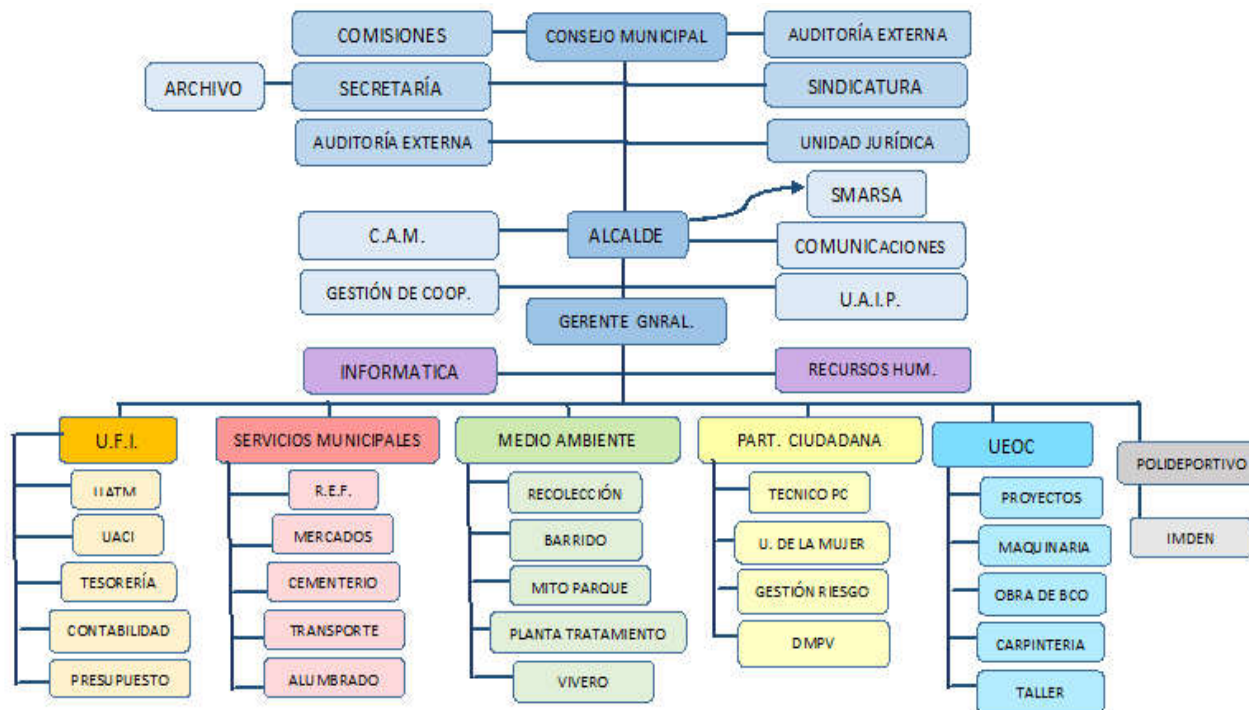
COMISIONES
CONSEJO MUNICIPAL
AUDITORÍA EXTERNA
ARCHIVO
SECRETARÍA
SINDICATURA
AUDITORÍA EXTERNA
UNIDAD JURÍDICA
SMARSA
C.A.M.
ALCALDE
COMUNICACIONES
GESTIÓN DE COOP.
U.A.I.P.
GERENTE GNRAL.
INFORMATICA
RECURSOS HUM.

U.F.I.
UATM
UACI
TESORERÍA
CONTABILIDAD
PRESUPUESTO

SERVICIOS MUNICIPALES
R.E.F.
MERCADOS
CEMENTERIO
TRANSPORTE
ALUMBRADO

MEDIO AMBIENTE
RECOLECCIÓN
BARRIDO
MITO PARQUE
PLANTA TRATAMIENTO
VIVERO

PART. CIUDADANA
TECNICO PC
U. DE LA MUJER
GESTIÓN RIESGO
DMPV

UEOC
PROYECTOS
MAQUINARIA
OBRA DE BCO
CARPINTERIA
TALLER

POLIDEPORTIVO
IMDEN